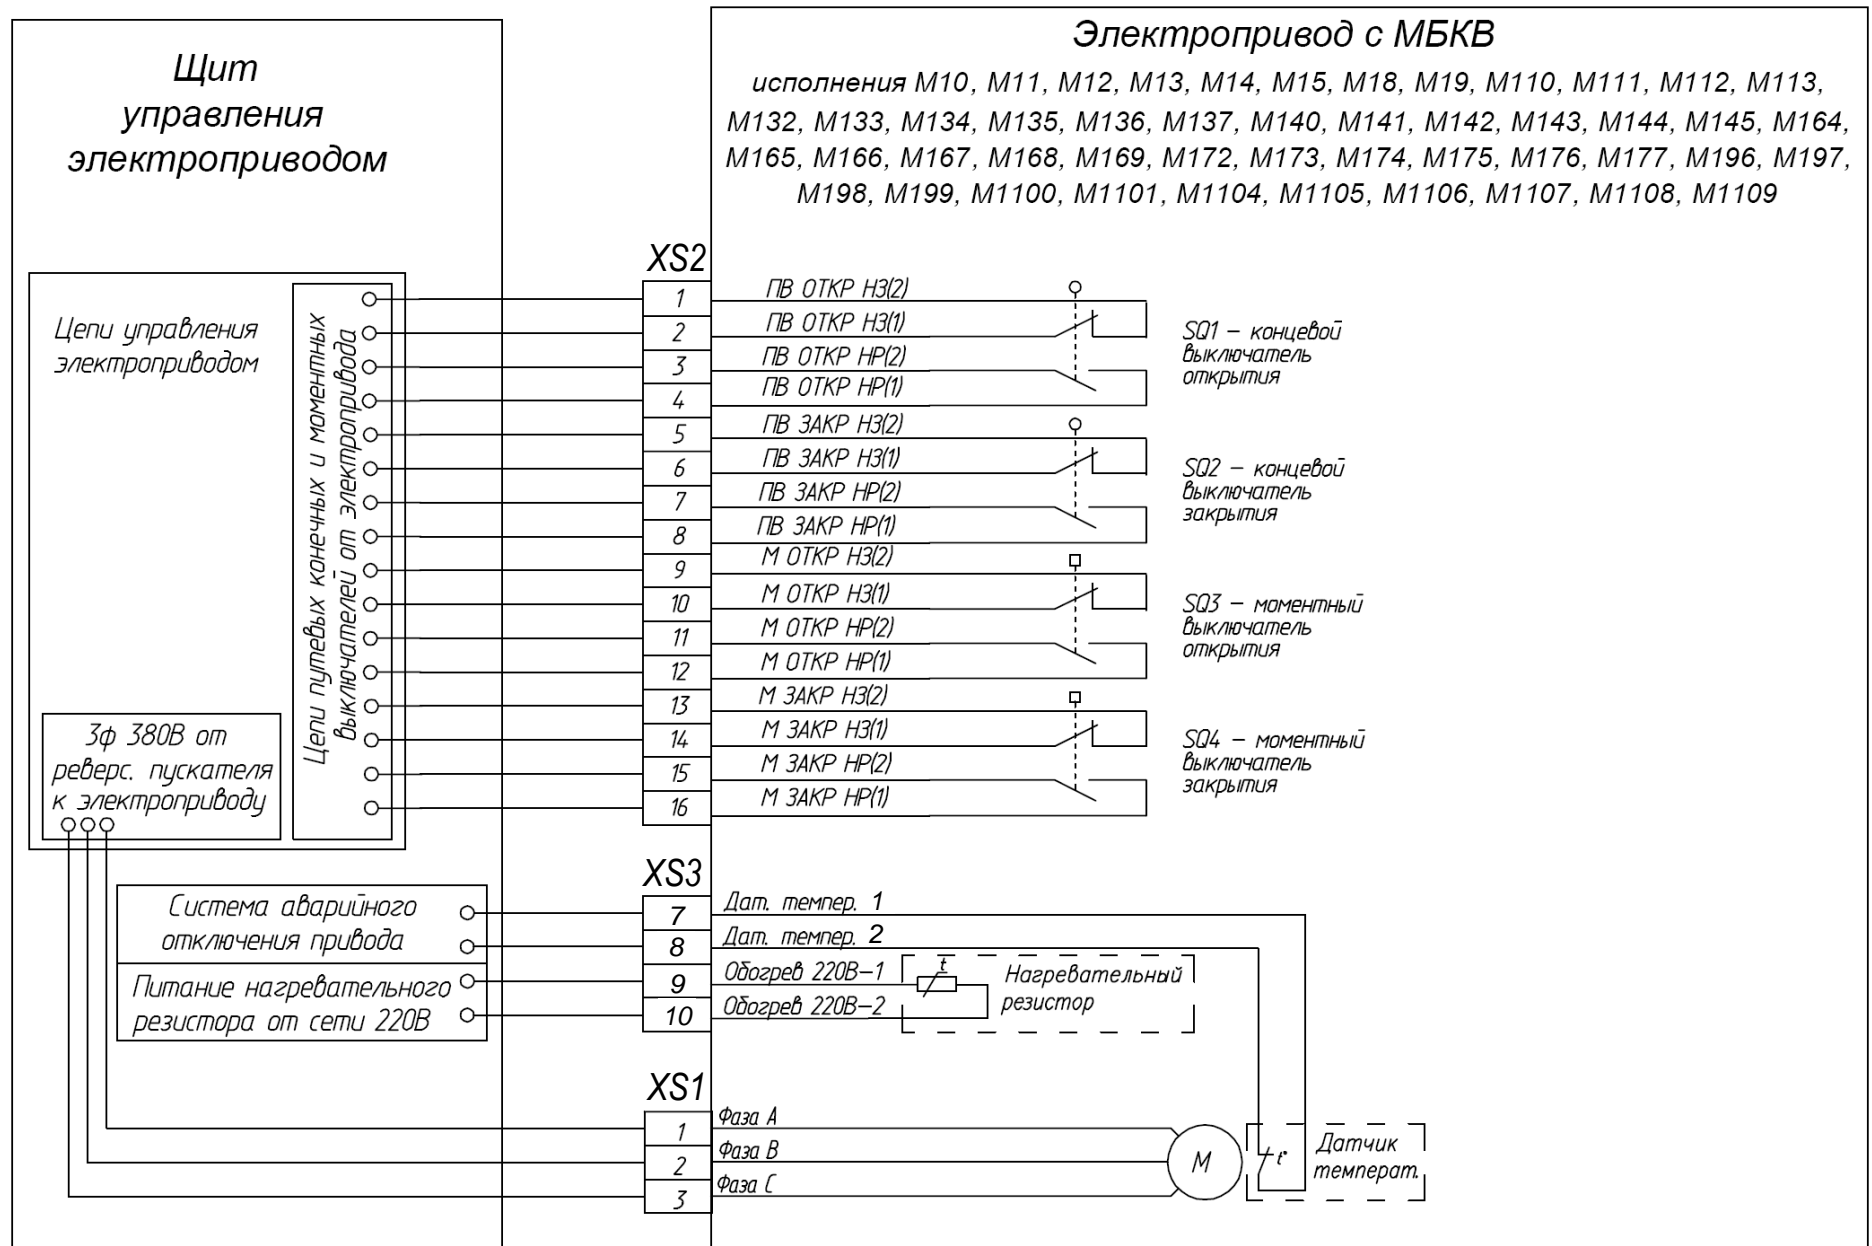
Щит управления электроприводом

Электропривод с МБКВ

исполнения М10, М11, М12, М13, М14, М15, М18, М19, М110, М111, М112, М113, М132, М133, М134, М135, М136, М137, М140, М141, М142, М143, М144, М145, М164, М165, М166, М167, М168, М169, М172, М173, М174, М175, М176, М177, М196, М197, М198, М199, М1100, М1101, М1104, М1105, М1106, М1107, М1108, М1109

Цепи управления электроприводом

Цепи путевых конечных и моментных выключателей от электропривода

3ф 380В от реверс. пускателя к электроприводу

XS2

| | |
|---|---|
| 1 | ПВ ОТКР НЗ(2) |
| 2 | ПВ ОТКР НЗ(1) |
| 3 | ПВ ОТКР НР(2) |
| 4 | ПВ ОТКР НР(1) |
| 5 | ПВ ЗАКР НЗ(2) |
| 6 | ПВ ЗАКР НЗ(1) |
| 7 | ПВ ЗАКР НР(2) |
| 8 | ПВ ЗАКР НР(1) |
| 9 | М ОТКР НЗ(2) |
| 10 | М ОТКР НЗ(1) |
| 11 | М ОТКР НР(2) |
| 12 | М ОТКР НР(1) |
| 13 | М ЗАКР НЗ(2) |
| 14 | М ЗАКР НЗ(1) |
| 15 | М ЗАКР НР(2) |
| 16 | М ЗАКР НР(1) |

SQ1 – концевой выключатель открытия

SQ2 – концевой выключатель закрытия

SQ3 – моментный выключатель открытия

SQ4 – моментный выключатель закрытия

XS3

Система аварийного отключения привода

Питание нагревательного резистора от сети 220В

| | |
|---|---|
| 7 | Дат. темпер. 1 |
| 8 | Дат. темпер. 2 |
| 9 | Обогрев 220В–1 |
| 10 | Обогрев 220В–2 |

t

Нагревательный резистор

XS1

| | |
|---|---|
| 1 | Фаза А |
| 2 | Фаза В |
| 3 | Фаза С |

M

t°

Датчик температ.